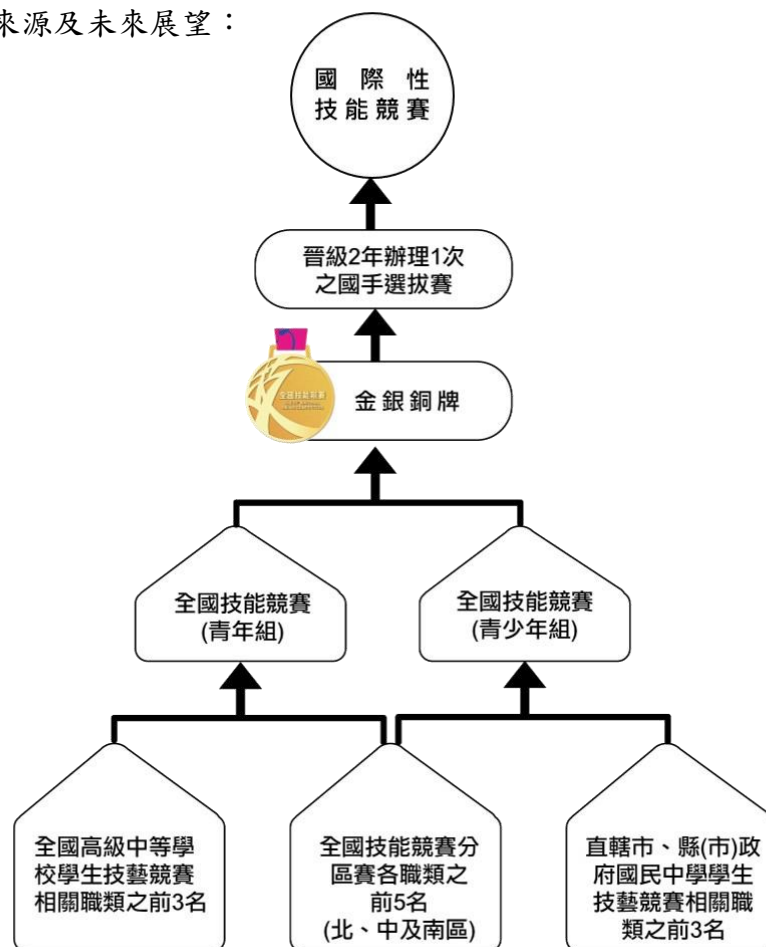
來源及未來展望：

國際性技能競賽

晉級2年辦理1次之國手選拔賽

金銀銅牌

全國技能競賽(青年組)

全國技能競賽(青少年組)

全國高級中等學校學生技藝競賽相關職類之前3名

全國技能競賽分區賽各職類之前5名(北、中及南區)

直轄市、縣(市)政府國民中學學生技藝競賽相關職類之前3名